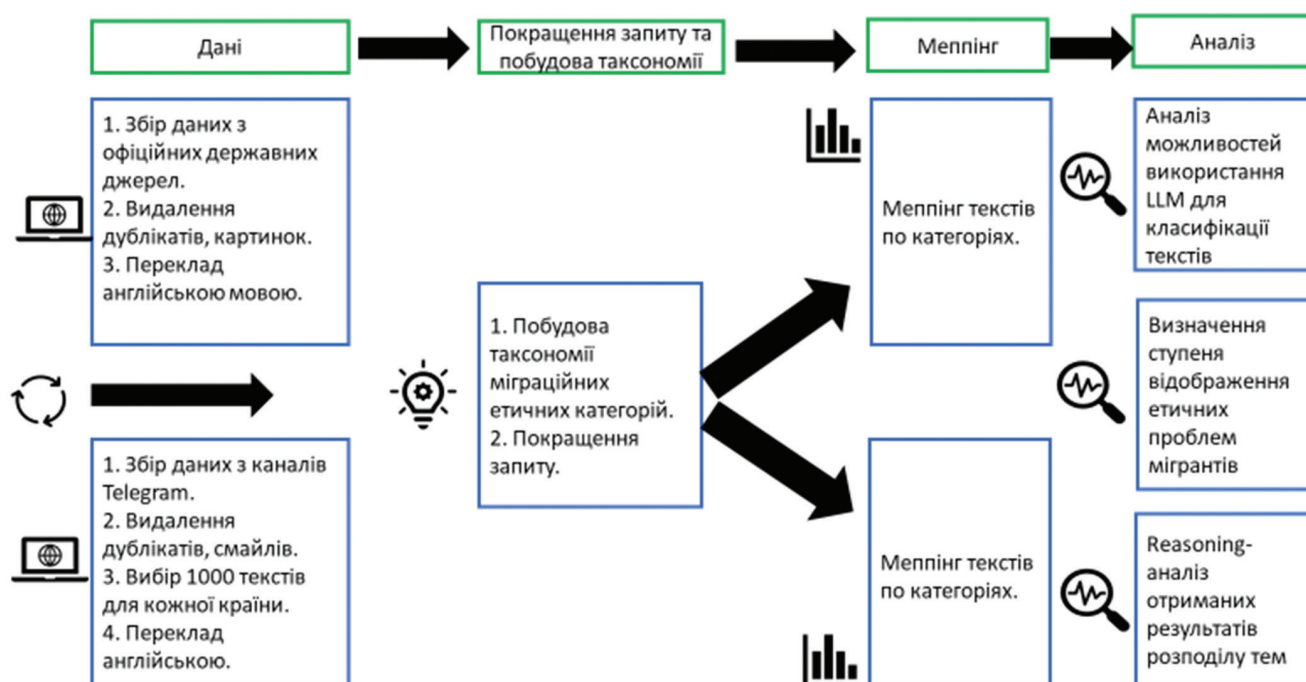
Дані

Покращення запиту та побудова таксономії

Меппінг

Аналіз

1. Збір даних з офіційних державних джерел.
2. Видалення дублікатів, картинок.
3. Переклад англійською мовою.

1. Збір даних з каналів Telegram.
2. Видалення дублікатів, смайлів.
3. Вибір 1000 текстів для кожної країни.
4. Переклад англійською.

1. Побудова таксономії міграційних етичних категорій.
2. Покращення запиту.

Меппінг текстів по категоріях.

Меппінг текстів по категоріях.

Аналіз можливостей використання LLM для класифікації текстів

Визначення ступеня відображення етичних проблем мігрантів

Reasoning-аналіз отриманих результатів розподілу тем